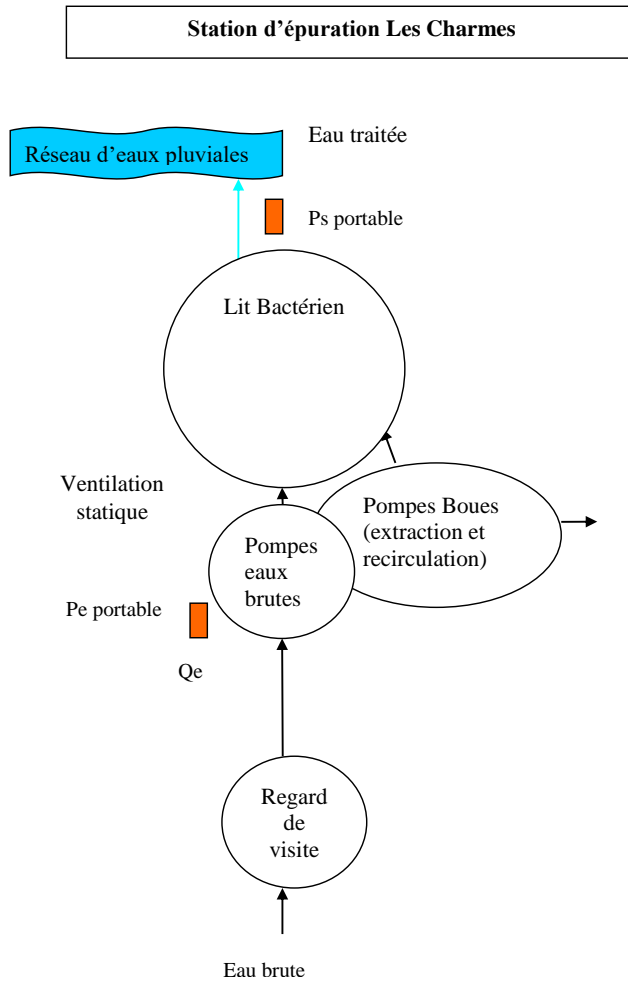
Station d'épuration Les Charmes

Réseau d'eaux pluviales

Eau traitée

Ps portable

Lit Bactérien

Ventilation statique

Pompes Boues (extraction et recirculation)

Pompes eaux brutes

Pe portable

Qe

Regard de visite

Eau brute